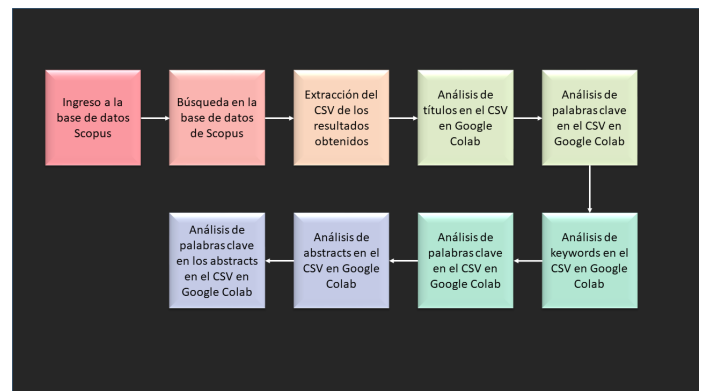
Ingreso a la base de datos Scopus

Búsqueda en la base de datos de Scopus

Extracción del CSV de los resultados obtenidos

Análisis de títulos en el CSV en Google Colab

Análisis de palabras clave en el CSV en Google Colab

Análisis de keywords en el CSV en Google Colab

Análisis de palabras clave en el CSV en Google Colab

Análisis de abstracts en el CSV en Google Colab

Análisis de palabras clave en los abstracts en el CSV en Google Colab